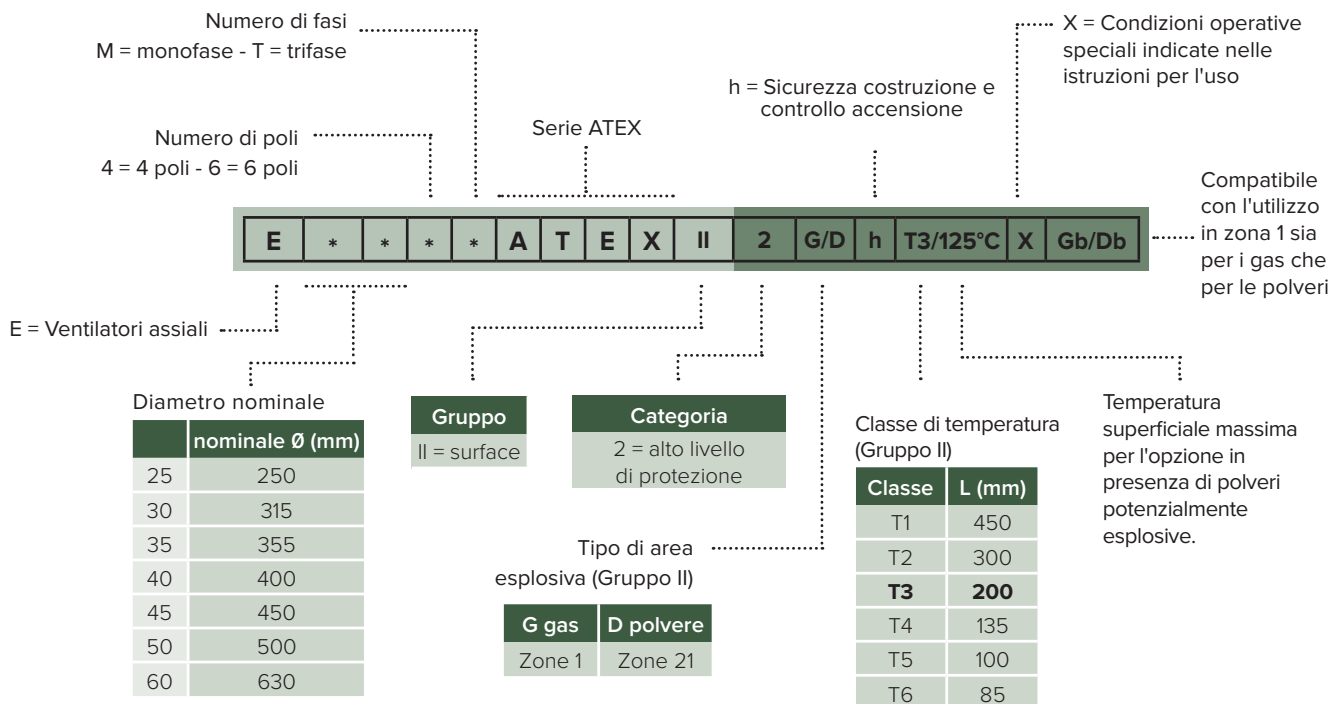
Numero di fasi
M = monofase - T = trifase

X = Condizioni operative speciali indicate nelle istruzioni per l'uso

h = Sicurezza costruzione e controllo accensione

Numero di poli
4 = 4 poli - 6 = 6 poli

Serie ATEX

Compatibile con l'utilizzo in zona 1 sia per i gas che per le polveri

| E | * | * | * | * | A | T | E | X | II | 2 | G/D | h | T3/125°C | X | Gb/Db |
|---|---|---|---|---|---|---|---|---|---|---|---|---|---|---|---|

E = Ventilatori assiali

Diametro nominale

| | nominale Ø (mm) |
|---|---|
| 25 | 250 |
| 30 | 315 |
| 35 | 355 |
| 40 | 400 |
| 45 | 450 |
| 50 | 500 |
| 60 | 630 |

| Gruppo |
|---|
| II = surface |

| Categoria |
|---|
| 2 = alto livello di protezione |

Tipo di area esplosiva (Gruppo II)

| G gas | D polvere |
|---|---|
| Zone 1 | Zone 21 |

Classe di temperatura (Gruppo II)

| Classe | L (mm) |
|---|---|
| T1 | 450 |
| T2 | 300 |
| **T3** | **200** |
| T4 | 135 |
| T5 | 100 |
| T6 | 85 |

Temperatura superficiale massima per l'opzione in presenza di polveri potenzialmente esplosive.